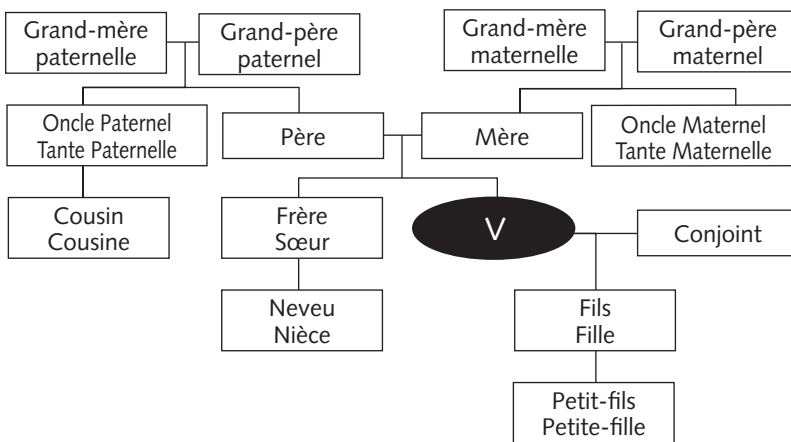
Grand-mère paternelle

Grand-père paternel

Grand-mère maternelle

Grand-père maternel

Oncle Paternel
Tante Paternelle

Père

Mère

Oncle Maternel
Tante Maternelle

Cousin
Cousine

Frère
Sœur

V

Conjoint

Neveu
Nièce

Fils
Fille

Petit-fils
Petite-fille